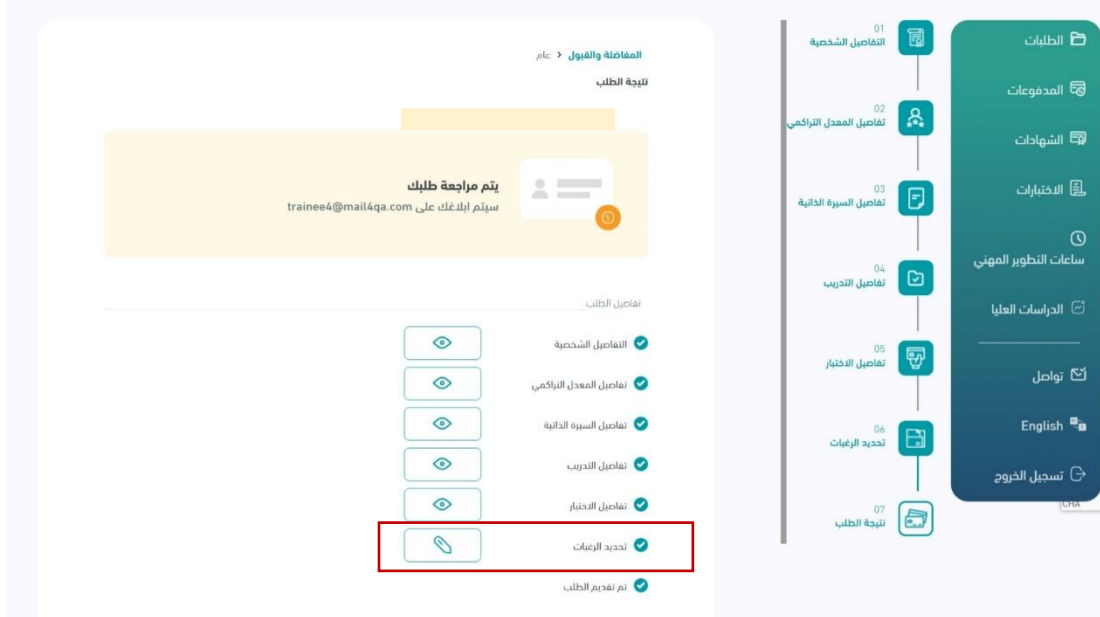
الطلبات
المدفوعات
الشهادات
الاختبارات
ساعات التطوير المهني
الدراسات العليا
تواصل
English
تسجيل الخروج
CHA

01
التفاصيل الشخصية
02
تفاصيل المعدل التراكمي
03
تفاصيل السيرة الذاتية
04
تفاصيل التدريب
05
تفاصيل الاختبار
06
تحديد الرغبات
07
نتيجة الطلب

عام > المفاضلة والقبول
نتيجة الطلب

يتم مراجعة طلبك
سيتم ابلاغك على trainee4@mail4qa.com

تفاصيل الطلب
التفاصيل الشخصية
تفاصيل المعدل التراكمي
تفاصيل السيرة الذاتية
تفاصيل التدريب
تفاصيل الاختبار
تحديد الرغبات
تم تقديم الطلب